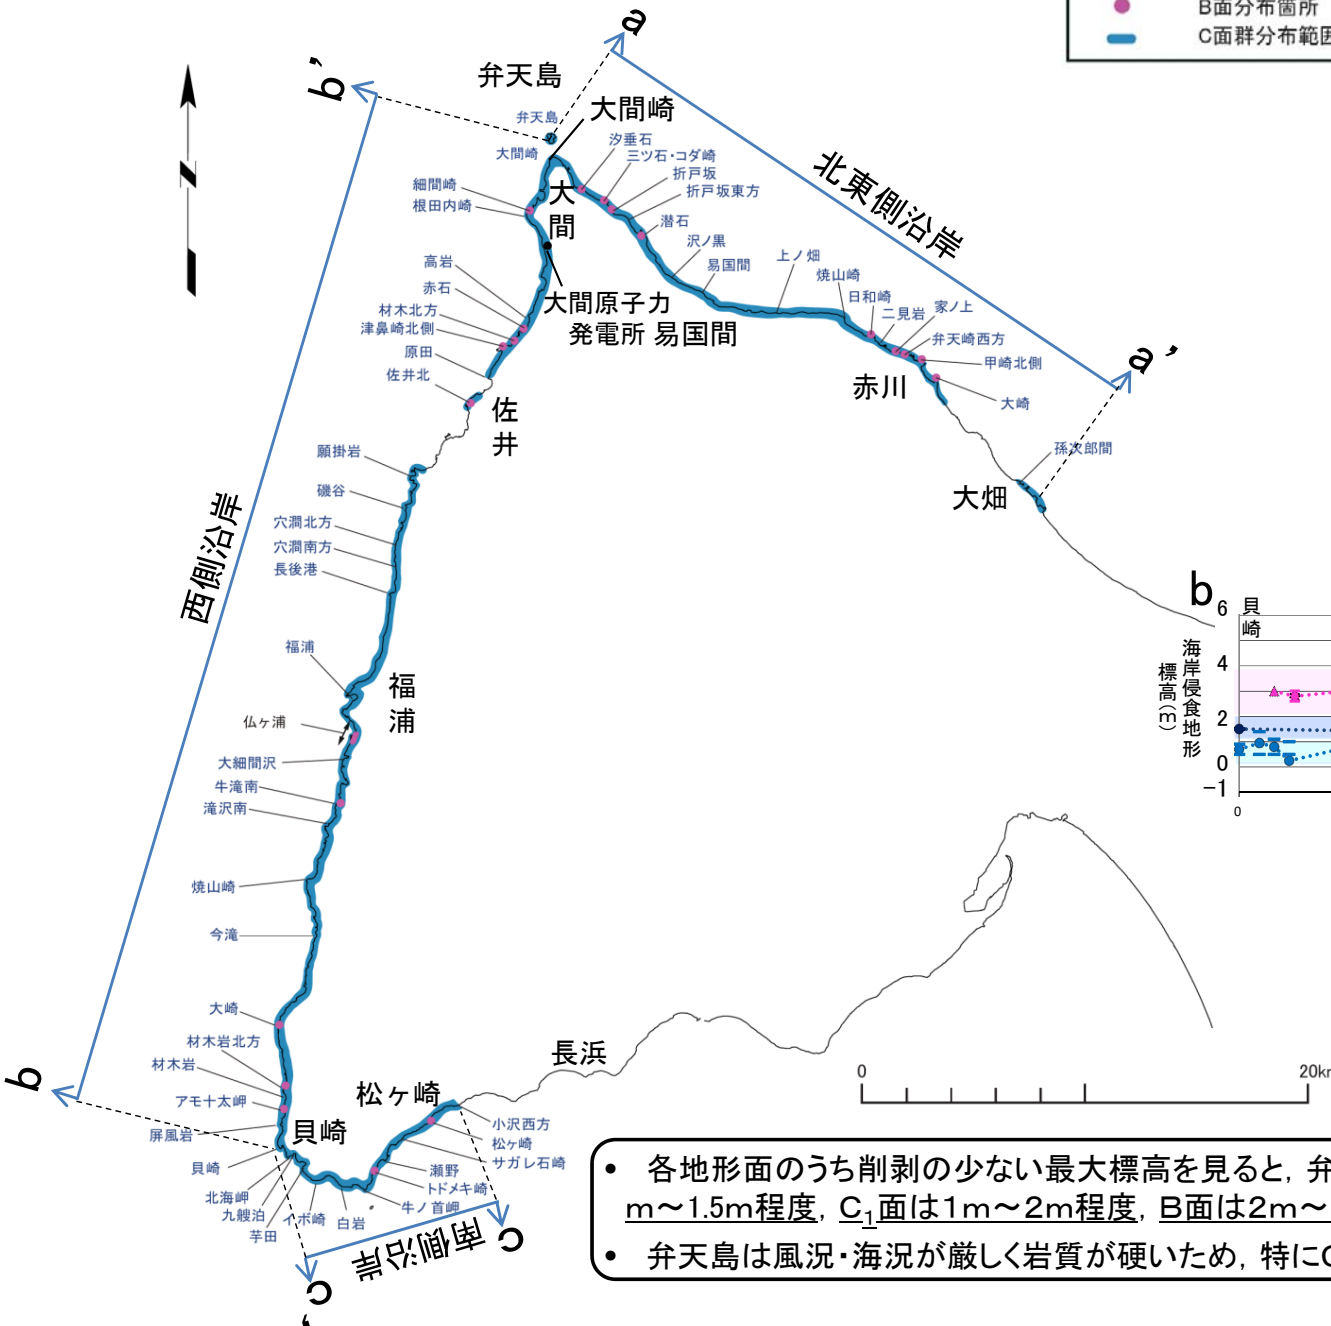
B面分布箇所
C面群分布範囲

N

a
b'
弁天島
大間崎
北東側沿岸
a'
弁天島
大間崎
汐垂石
三ツ石・コダ崎
折戸坂
折戸坂東方
細間崎
根田内崎
大
間
潜石
沢ノ黒
易国間
上ノ畑
焼山崎
日和崎
二見岩
家ノ上
弁天崎西方
甲崎北側
大崎
高岩
赤石
材木北方
津鼻崎北側
原田
佐井北
大間原子力
発電所
易国間
赤川
佐
井
願掛岩
孫次郎間
大畑
磯谷
穴澗北方
穴澗南方
長後港
西側沿岸
福浦
福
浦
仏ヶ浦
大細間沢
牛滝南
滝沢南
焼山崎
今滝
大崎
材木岩北方
材木岩
アモ十太岬
屏風岩
貝崎
北海岬
九艘泊
芋田
貝崎
松ヶ崎
小沢西方
松ヶ崎
サガレ石崎
瀬野
トドメキ崎
牛ノ首岬
イボ崎
白岩
南側沿岸
b
c
c'
長浜

b 6 貝崎
海岸侵食地形
標高(m)
4
2
0
−1
0

0
20km

• 各地形面のうち削剥の少ない最大標高を見ると，弁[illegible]
m〜1.5m程度，$C_1$面は1m〜2m程度，B面は2m〜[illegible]
• 弁天島は風況・海況が厳しく岩質が硬いため，特に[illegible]